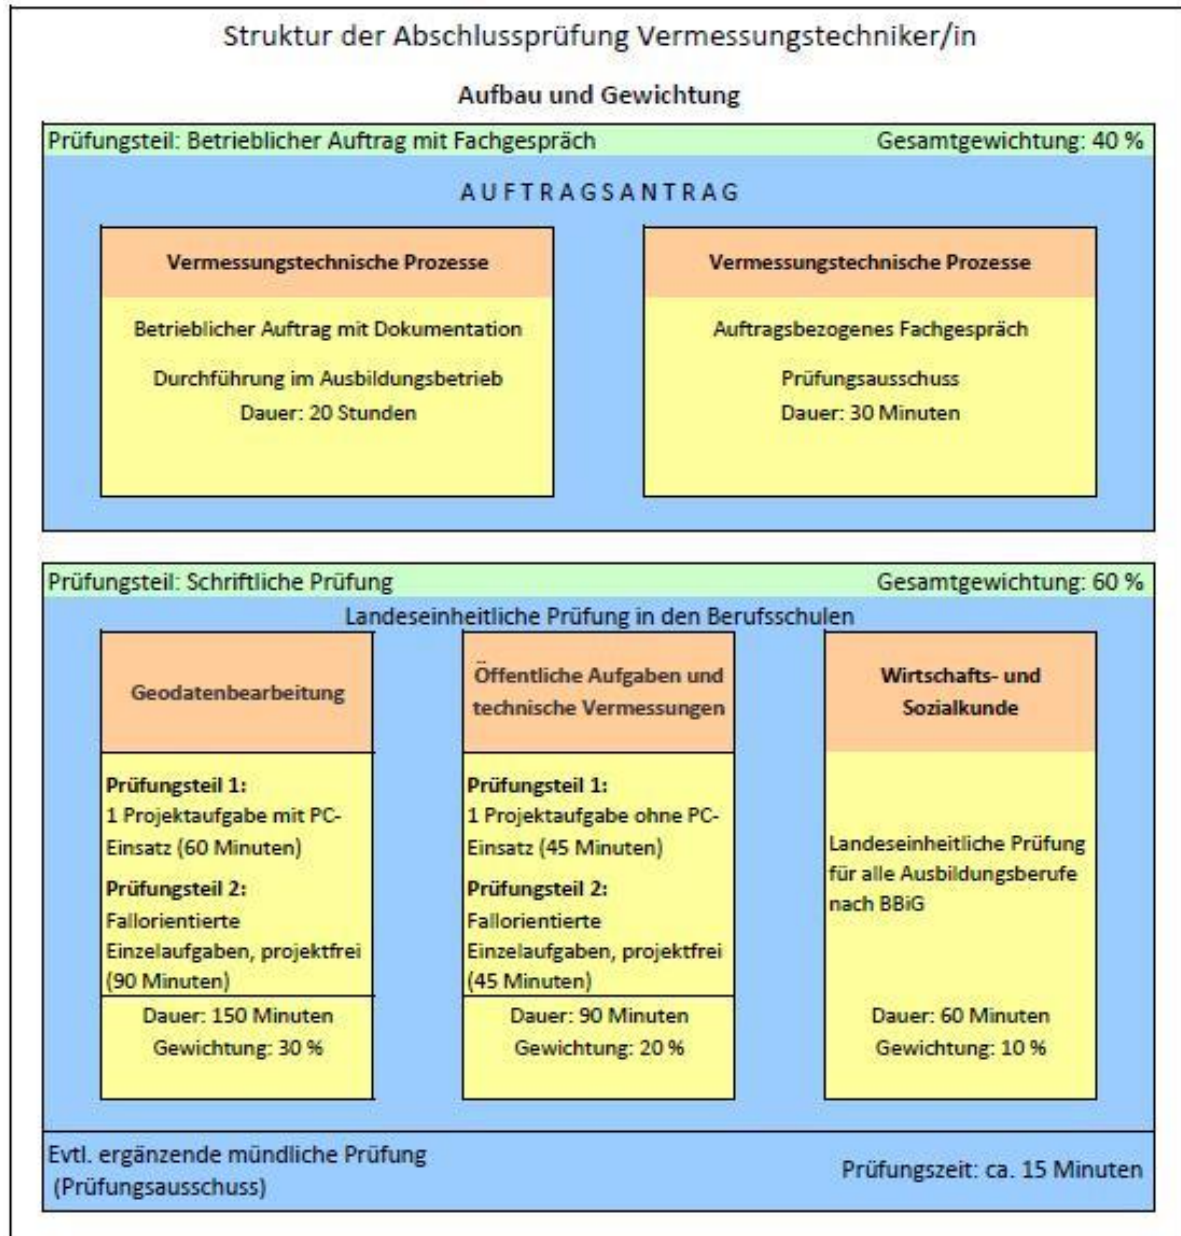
Struktur der Abschlussprüfung Vermessungstechniker/in

Aufbau und Gewichtung

Prüfungsteil: Betrieblicher Auftrag mit Fachgespräch

Gesamtgewichtung: 40 %

AUFTRAGSANTRAG

Vermessungstechnische Prozesse

Betrieblicher Auftrag mit Dokumentation

Durchführung im Ausbildungsbetrieb
Dauer: 20 Stunden

Vermessungstechnische Prozesse

Auftragsbezogenes Fachgespräch

Prüfungsausschuss
Dauer: 30 Minuten

Prüfungsteil: Schriftliche Prüfung

Gesamtgewichtung: 60 %

Landeseinheitliche Prüfung in den Berufsschulen

Geodatenbearbeitung

Prüfungsteil 1:
1 Projektaufgabe mit PC-Einsatz (60 Minuten)

Prüfungsteil 2:
Fallorientierte Einzelaufgaben, projektfrei (90 Minuten)

Dauer: 150 Minuten
Gewichtung: 30 %

Öffentliche Aufgaben und technische Vermessungen

Prüfungsteil 1:
1 Projektaufgabe ohne PC-Einsatz (45 Minuten)

Prüfungsteil 2:
Fallorientierte Einzelaufgaben, projektfrei (45 Minuten)

Dauer: 90 Minuten
Gewichtung: 20 %

Wirtschafts- und Sozialkunde

Landeseinheitliche Prüfung für alle Ausbildungsberufe nach BBiG

Dauer: 60 Minuten
Gewichtung: 10 %

Evtl. ergänzende mündliche Prüfung
(Prüfungsausschuss)

Prüfungszeit: ca. 15 Minuten